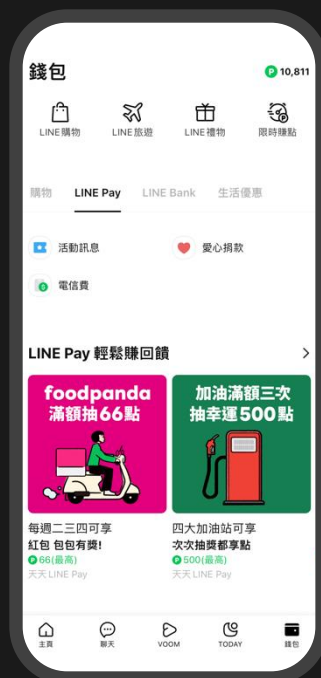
錢包

P 10,811

LINE購物
LINE旅遊
LINE禮物
限時賺點

購物
LINE Pay
LINE Bank
生活優惠

活動訊息
愛心捐款
電信費

LINE Pay 輕鬆賺回饋

foodpanda
滿額抽66點

加油滿額三次
抽幸運500點

每週二三四可享
紅包 包包有獎!
P 66(最高)
天天 LINE Pay

四大加油站可享
次次抽獎都享點
P 500(最高)
天天 LINE Pay

主頁
聊天
VOOM
TODAY
錢包